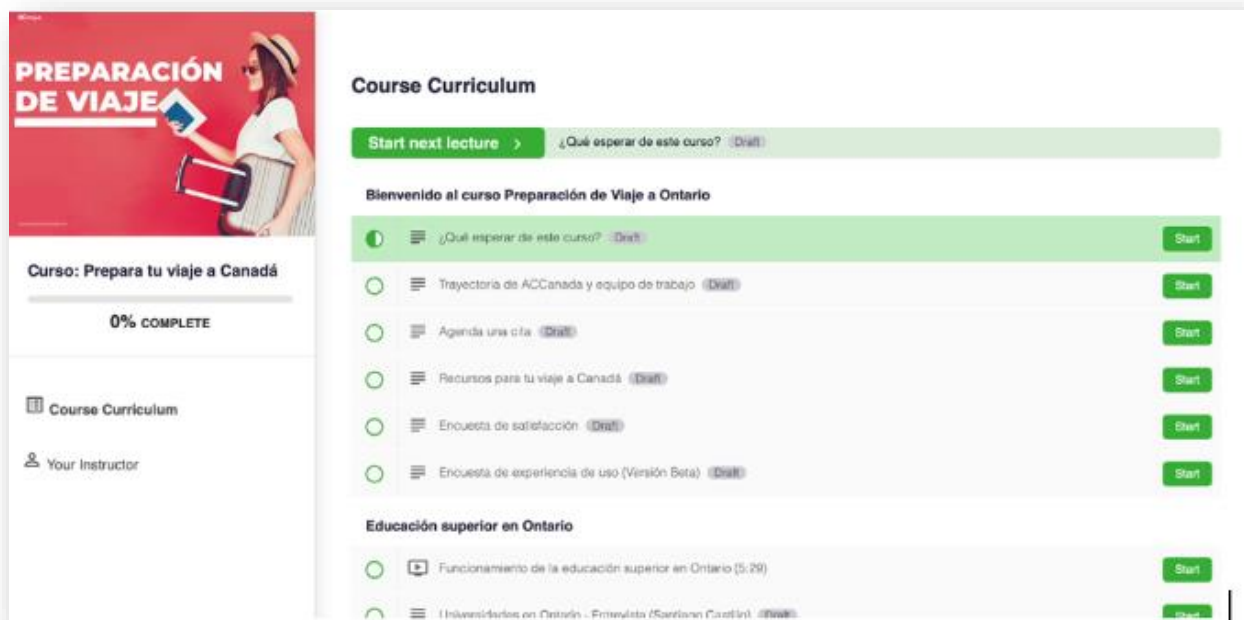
PREPARACIÓN DE VIAJE

Curso: Prepara tu viaje a Canadá

0% COMPLETE

Course Curriculum

Your Instructor

Course Curriculum

Start next lecture ›

¿Qué esperar de este curso? Draft

Bienvenido al curso Preparación de Viaje a Ontario

¿Qué esperar de este curso? Draft Start

Trayectoria de ACCanada y equipo de trabajo Draft Start

Agenda una cita Draft Start

Recursos para tu viaje a Canadá Draft Start

Encuesta de satisfacción Draft Start

Encuesta de experiencia de uso (Versión Beta) Draft Start

Educación superior en Ontario

Funcionamiento de la educación superior en Ontario (5:29) Start

Universidades en Ontario - Entrevista (Santiago Castillo) Draft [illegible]